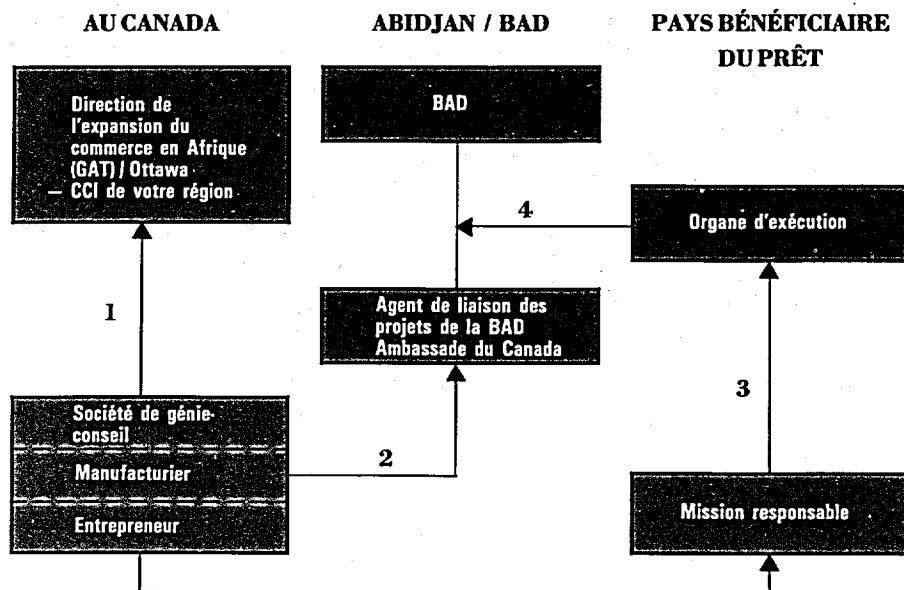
AU CANADA

ABIDJAN / BAD

PAYS BÉNÉFICIAIRE DU PRÊT

Direction de l'expansion du commerce en Afrique (GAT) / Ottawa
— CCI de votre région

BAD

4

Organe d'exécution

1

Agent de liaison des projets de la BAD
Ambassade du Canada

3

Société de génie-conseil

Manufacturier

Entrepreneur

2

Mission responsable